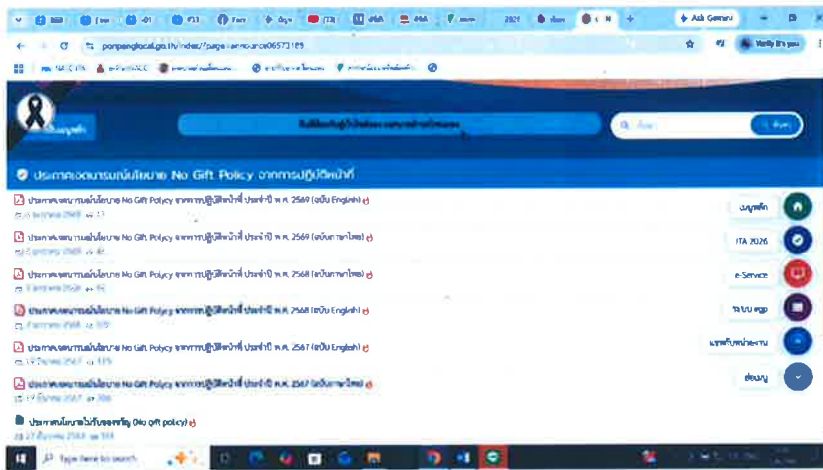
Ask Gemini
ponpanglocal.go.th/index/?page=announce06573189
Verify it's you
หน้าแรก
ค้นหา
ประกาศเจตนารมณ์นโยบาย No Gift Policy จากการปฏิบัติหน้าที่

ประกาศเจตนารมณ์นโยบาย No Gift Policy จากการปฏิบัติหน้าที่ ประจำปี พ.ศ. 2569 (ฉบับ English)
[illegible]

ประกาศเจตนารมณ์นโยบาย No Gift Policy จากการปฏิบัติหน้าที่ ประจำปี พ.ศ. 2569 (ฉบับภาษาไทย)
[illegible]

ประกาศเจตนารมณ์นโยบาย No Gift Policy จากการปฏิบัติหน้าที่ ประจำปี พ.ศ. 2568 (ฉบับภาษาไทย)
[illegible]

ประกาศเจตนารมณ์นโยบาย No Gift Policy จากการปฏิบัติหน้าที่ ประจำปี พ.ศ. 2568 (ฉบับ English)
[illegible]

ประกาศเจตนารมณ์นโยบาย No Gift Policy จากการปฏิบัติหน้าที่ ประจำปี พ.ศ. 2567 (ฉบับ English)
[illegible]

ประกาศเจตนารมณ์นโยบาย No Gift Policy จากการปฏิบัติหน้าที่ ประจำปี พ.ศ. 2567 (ฉบับภาษาไทย)
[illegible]

ประกาศนโยบายไม่รับของขวัญ (No gift policy)
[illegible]

หน้าแรก
ITA 2026
e-Service
ระบบ egp
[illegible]
ข้อมูล

Type here to search